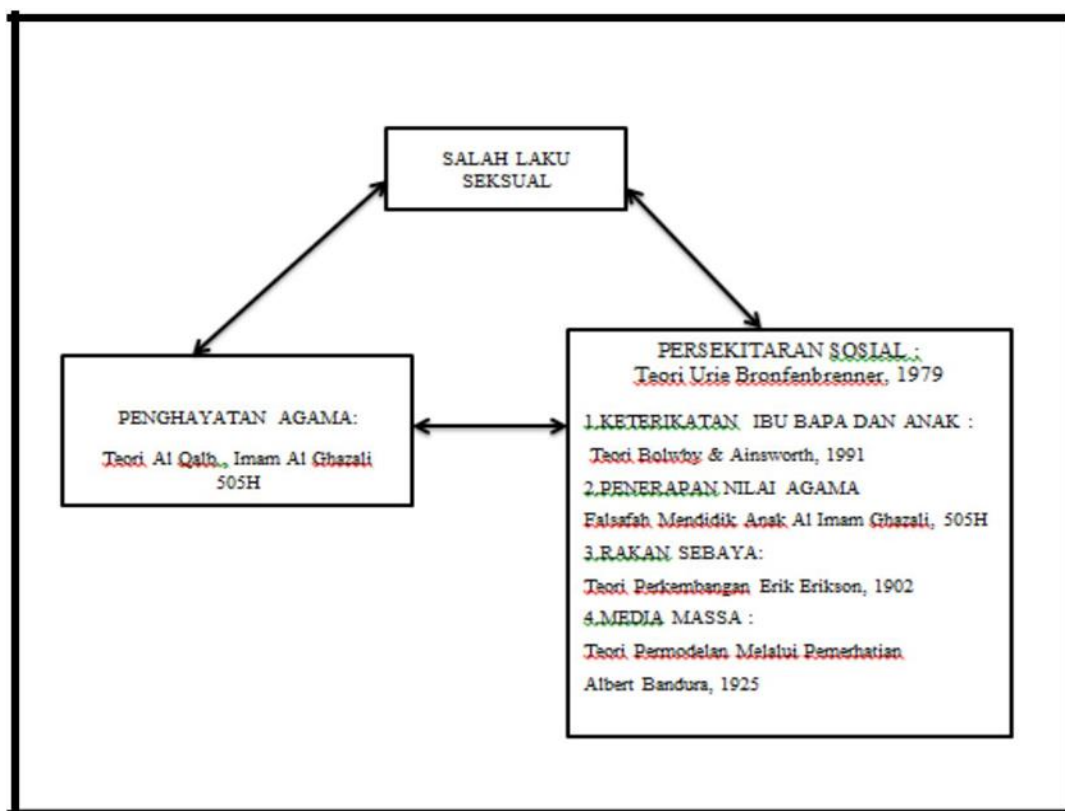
SALAH LAKU SEKSUAL

PENGHAYATAN AGAMA:

Teori Al Qalb , Imam Al Ghazali 505H

PERSEKITARAN SOSIAL :
Teori Urie Bronfenbrenner, 1979

1.KETERIKATAN IBU BAPA DAN ANAK :
Teori Bolwby & Ainsworth, 1991
2.PENERAPAN NILAI AGAMA
Falsafah Mendidik Anak Al Imam Ghazali, 505H
3.RAKAN SEBAYA:
Teori Perkembangan Erik Erikson, 1902
4.MEDIA MASSA :
Teori Permodelan Melalui Pemerhatian
Albert Bandura, 1925